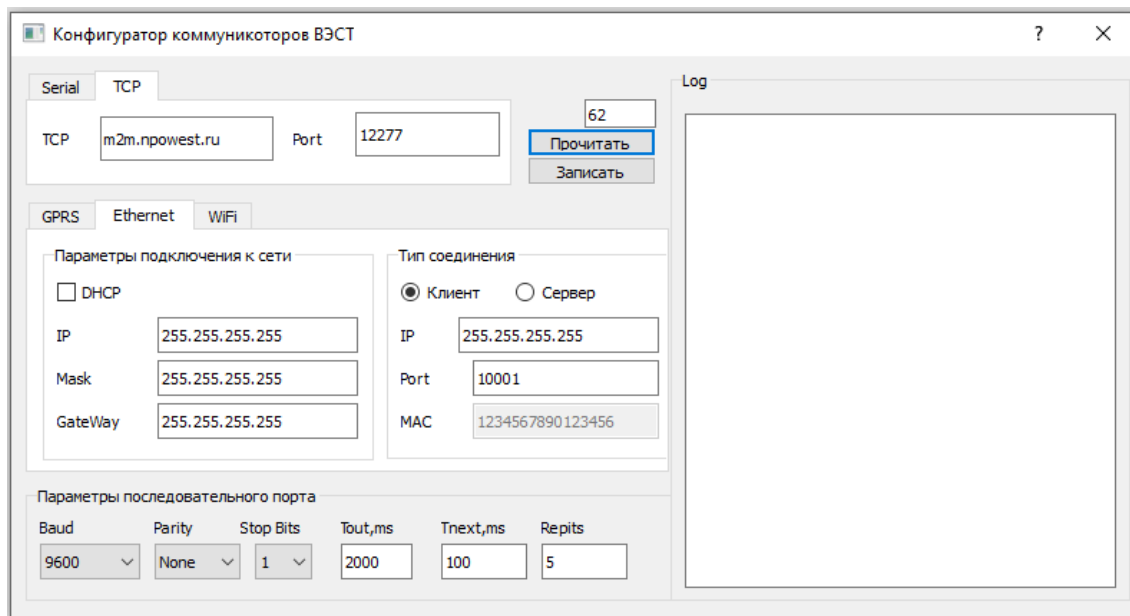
Конфигуратор коммуникоторов ВЭСТ

?
X

Serial
TCP

TCP m2m.npowest.ru
Port 12277

62
Прочитать
Записать

Log

GPRS
Ethernet
WiFi

Параметры подключения к сети
DHCP
IP 255.255.255.255
Mask 255.255.255.255
GateWay 255.255.255.255

Тип соединения
Клиент
Сервер
IP 255.255.255.255
Port 10001
MAC 1234567890123456

Параметры последовательного порта

| Baud | Parity | Stop Bits | Tout,ms | Tnext,ms | Repits |
|---|---|---|---|---|---|
| 9600 | None | 1 | 2000 | 100 | 5 |